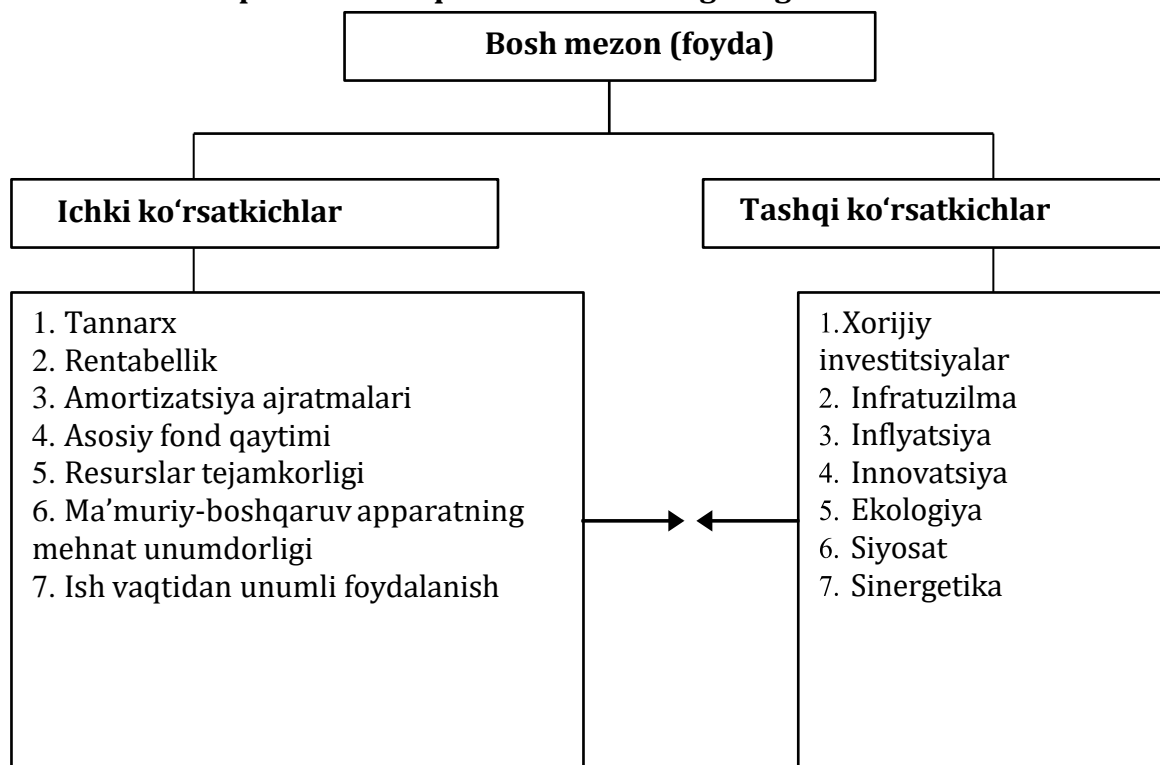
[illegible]

Bosh mezon (foyda)

Ichki ko‘rsatkichlar

Tashqi ko‘rsatkichlar

1. Tannarx
2. Rentabellik
3. Amortizatsiya ajratmalari
4. Asosiy fond qaytimi
5. Resurslar tejamkorligi
6. Ma’muriy-boshqaruv apparatning mehnat unumdorligi
7. Ish vaqtidan unumli foydalanish

1. Xorijiy investitsiyalar
2. Infratuzilma
3. Inflyatsiya
4. Innovatsiya
5. Ekologiya
6. Siyosat
7. Sinergetika